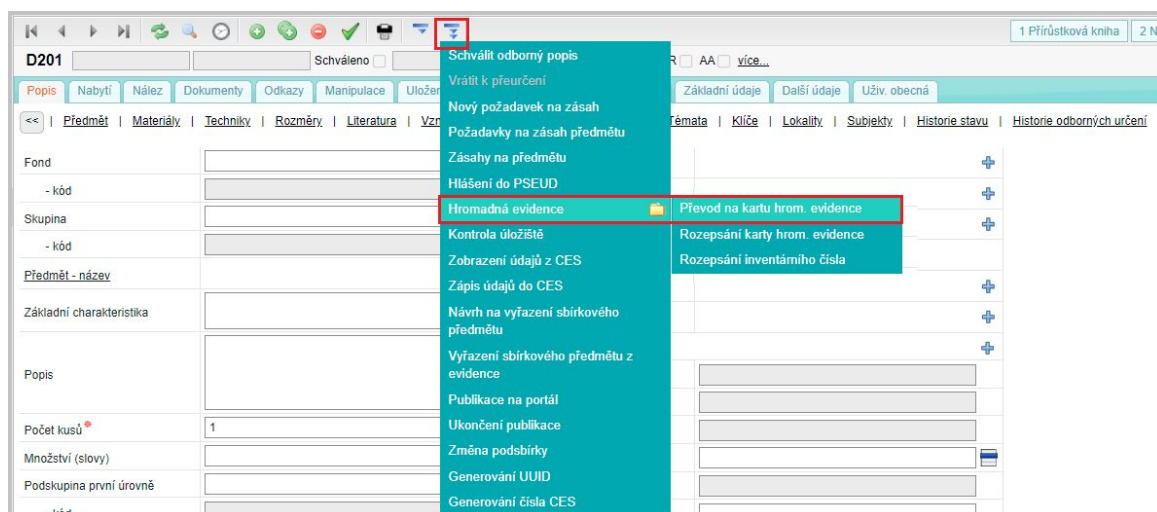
1 Přírůstková kniha | 2 N

D201

Schváleno

R AA více...

Popis | Nabytí | Nález | Dokumenty | Odkazy | Manipulace | Uložen

Základní údaje | Další údaje | Uživ. obecná

<< | Předmět | Materiály | Techniky | Rozměry | Literatura | Vzn

Témata | Klíče | Lokality | Subjekty | Historie stavu | Historie odborných určení

Schválit odborný popis
Vrátit k přeurčení
Nový požadavek na zásah
Požadavky na zásah předmětu
Zásahy na předmětu
Hlášení do PSEUD
Hromadná evidence
Kontrola úložiště
Zobrazení údajů z CES
Zápis údajů do CES
Návrh na vyřazení sbírkového předmětu
Vyřazení sbírkového předmětu z evidence
Publikace na portál
Ukončení publikace
Změna podsbírky
Generování UUID
Generování čísla CES

Převod na kartu hrom. evidence
Rozepsání karty hrom. evidence
Rozepsání inventárního čísla

Fond
- kód
Skupina
- kód
Předmět - název
Základní charakteristika
Popis
Počet kusů 1
Množství (slovy)
Podskupina první úrovně